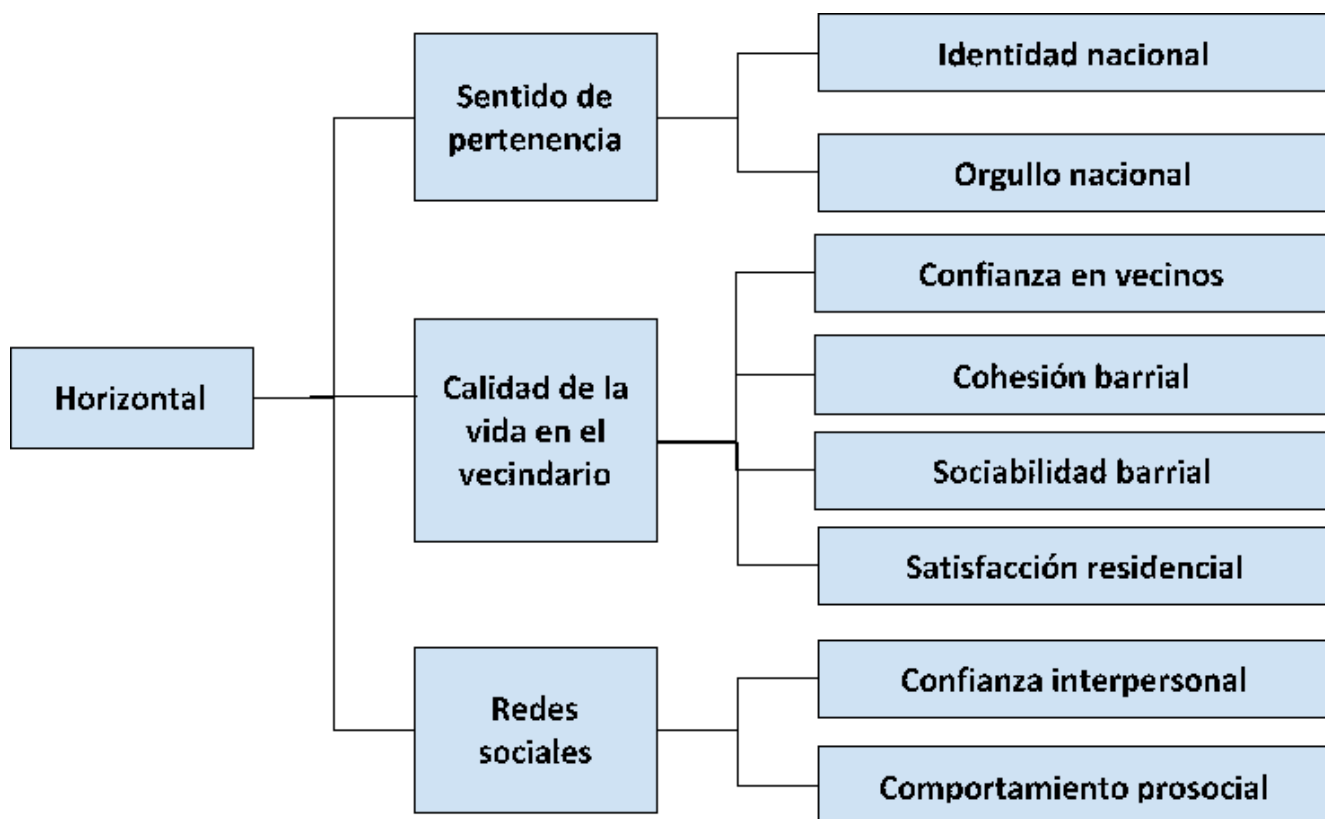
Horizontal

Sentido de pertenencia

Identidad nacional

Orgullo nacional

Calidad de la vida en el vecindario

Confianza en vecinos

Cohesión barrial

Sociabilidad barrial

Satisfacción residencial

Redes sociales

Confianza interpersonal

Comportamiento prosocial